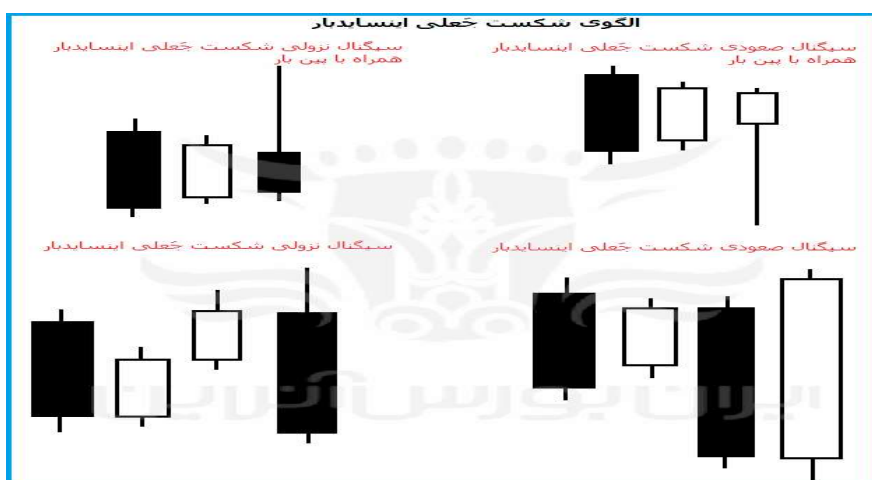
الگوی شکست جَعلی اینسایدبار

سیگنال صعودی شکست جَعلی اینسایدبار همراه با پین بار

سیگنال نزولی شکست جَعلی اینسایدبار همراه با پین بار

سیگنال صعودی شکست جَعلی اینسایدبار

سیگنال نزولی شکست جَعلی اینسایدبار

ایران بورس آنلاین